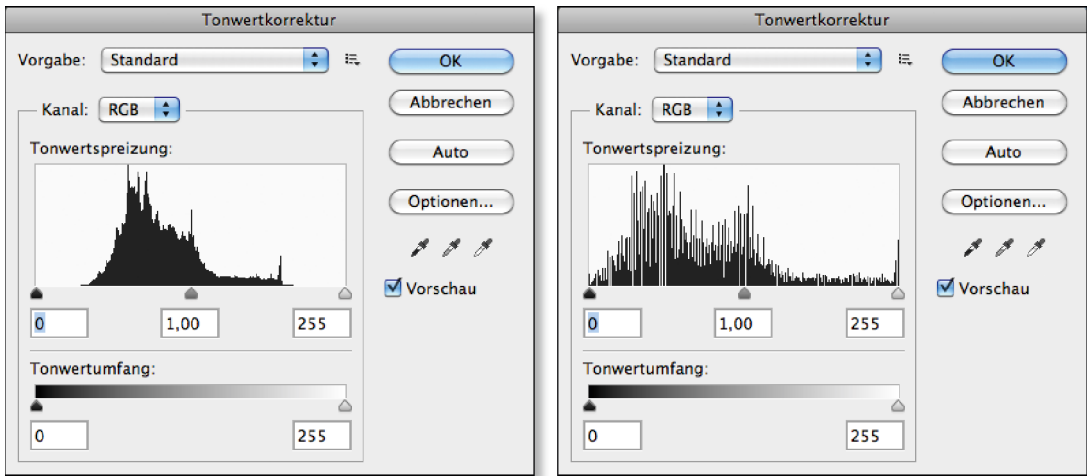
Tonwertkorrektur

Vorgabe: Standard

OK

Abbrechen

Auto

Optionen...

Kanal: RGB

Tonwertspreizung:

Vorschau

0 1,00 255

Tonwertumfang:

0 255

Tonwertkorrektur

Vorgabe: Standard

OK

Abbrechen

Auto

Optionen...

Kanal: RGB

Tonwertspreizung:

Vorschau

0 1,00 255

Tonwertumfang:

0 255